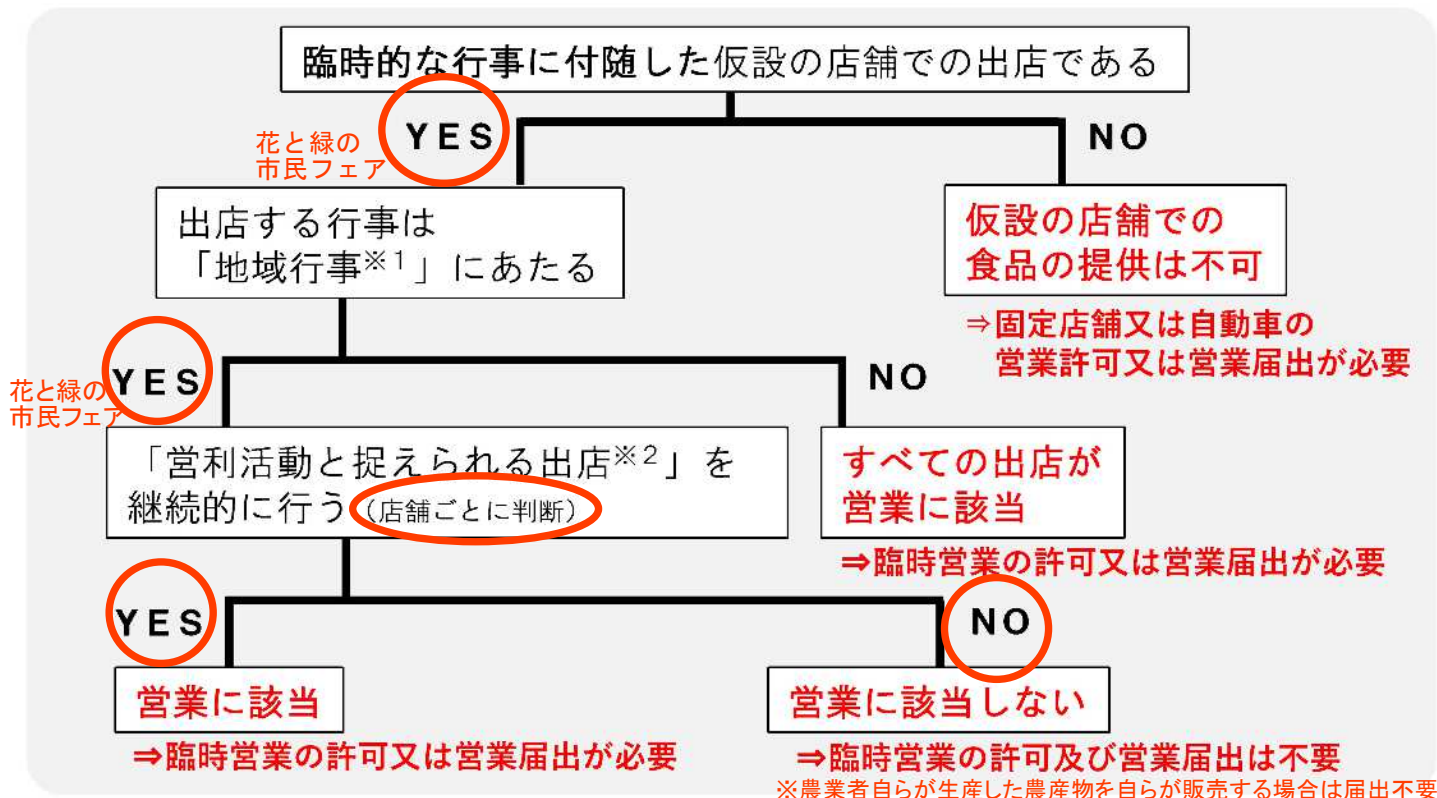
臨時的な行事に付随した仮設の店舗での出店である

花と緑の市民フェア

YES

NO

出店する行事は「地域行事※1」にあたる

仮設の店舗での食品の提供は不可

⇒固定店舗又は自動車の営業許可又は営業届出が必要

花と緑の市民フェア

YES

NO

「営利活動と捉えられる出店※2」を継続的に行う（店舗ごとに判断）

すべての出店が営業に該当

⇒臨時営業の許可又は営業届出が必要

YES

NO

営業に該当

⇒臨時営業の許可又は営業届出が必要

営業に該当しない

⇒臨時営業の許可及び営業届出は不要

※農業者自らが生産した農産物を自らが販売する場合は届出不要